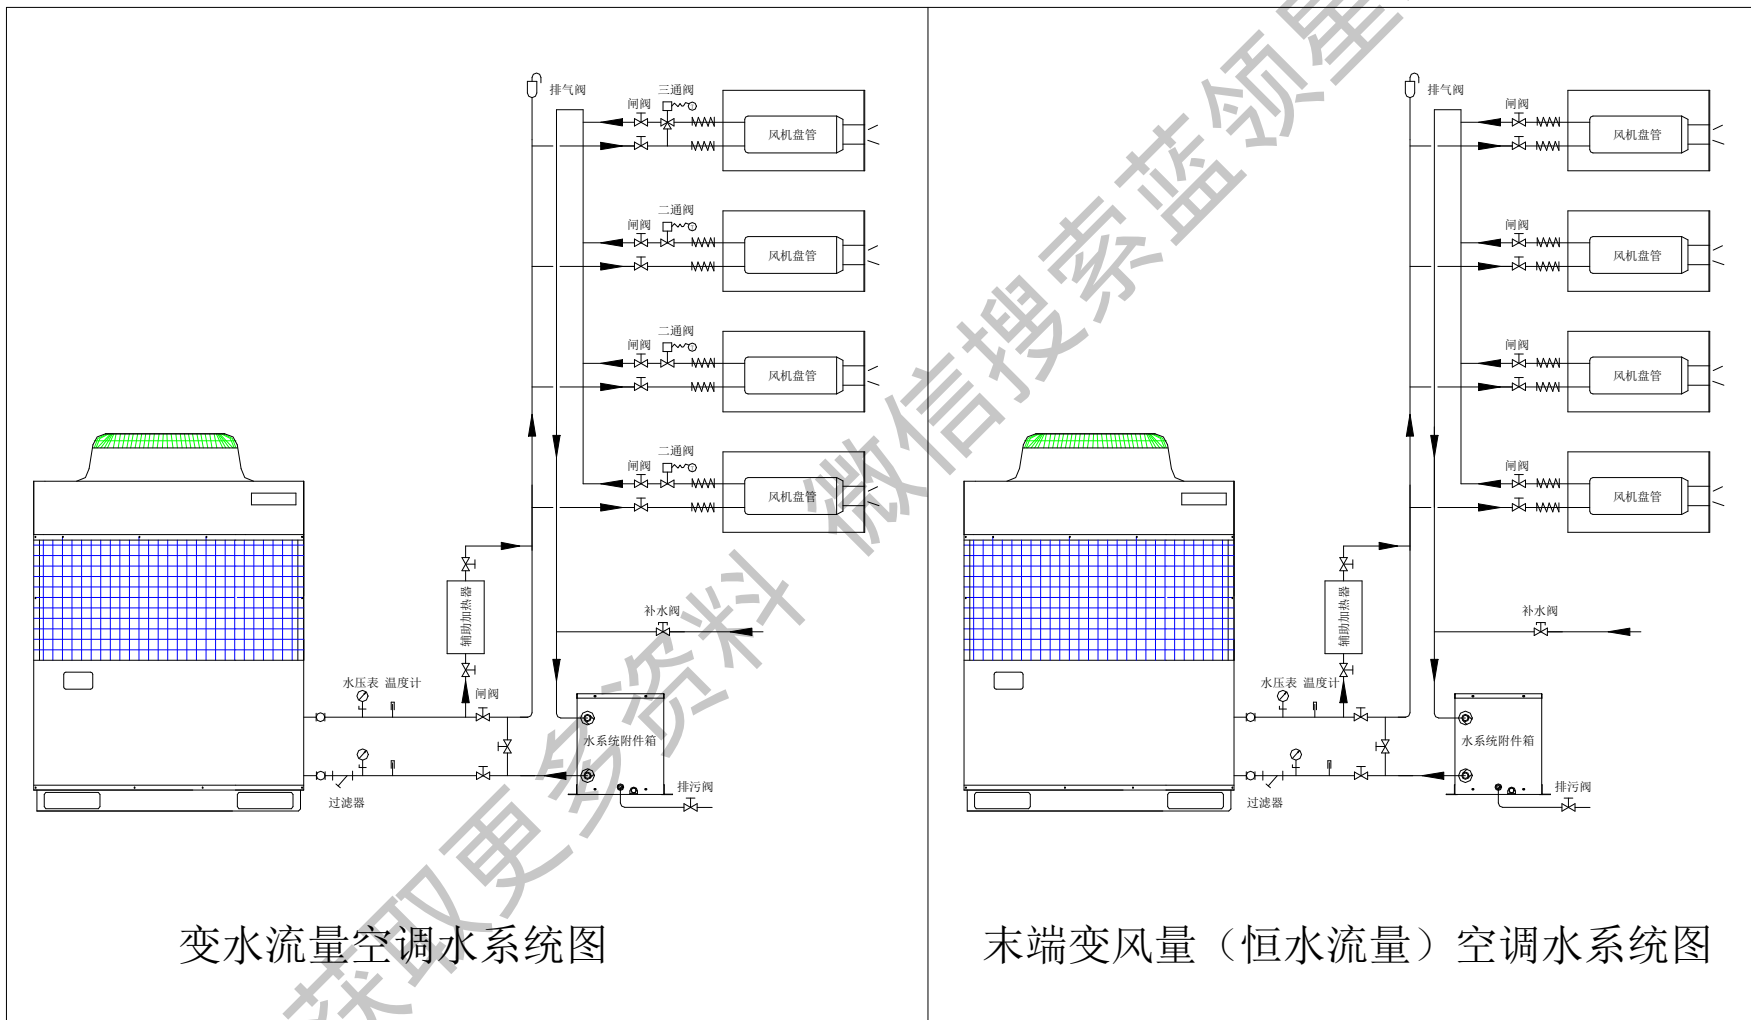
排气阀
三通阀
闸阀
风机盘管
二通阀
闸阀
风机盘管
二通阀
闸阀
风机盘管
二通阀
闸阀
风机盘管
辅助加热器
补水阀
水压表 温度计
闸阀
水系统附件箱
排污阀
过滤器

变水流量空调水系统图

排气阀
闸阀
风机盘管
闸阀
风机盘管
闸阀
风机盘管
闸阀
风机盘管
辅助加热器
补水阀
水压表 温度计
水系统附件箱
排污阀
过滤器

末端变风量（恒水流量）空调水系统图

获取更多资料 微信搜索蓝领星